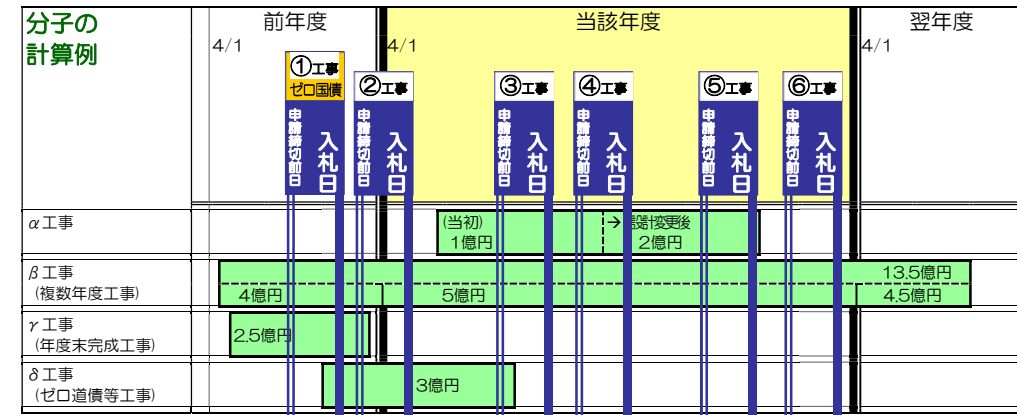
分子の計算例

前年度

当該年度

翌年度

4/1

4/1

4/1

①工事
ゼロ国債

②工事

③工事

④工事

⑤工事

⑥工事

申請締切前日
入札日

申請締切前日
入札日

申請締切前日
入札日

申請締切前日
入札日

申請締切前日
入札日

申請締切前日
入札日

α工事

(当初)
1億円

→ 設計変更後
2億円

β工事
(複数年度工事)

13.5億円

4億円

5億円

4.5億円

γ工事
(年度末完成工事)

2.5億円

δ工事
(ゼロ道債等工事)

3億円